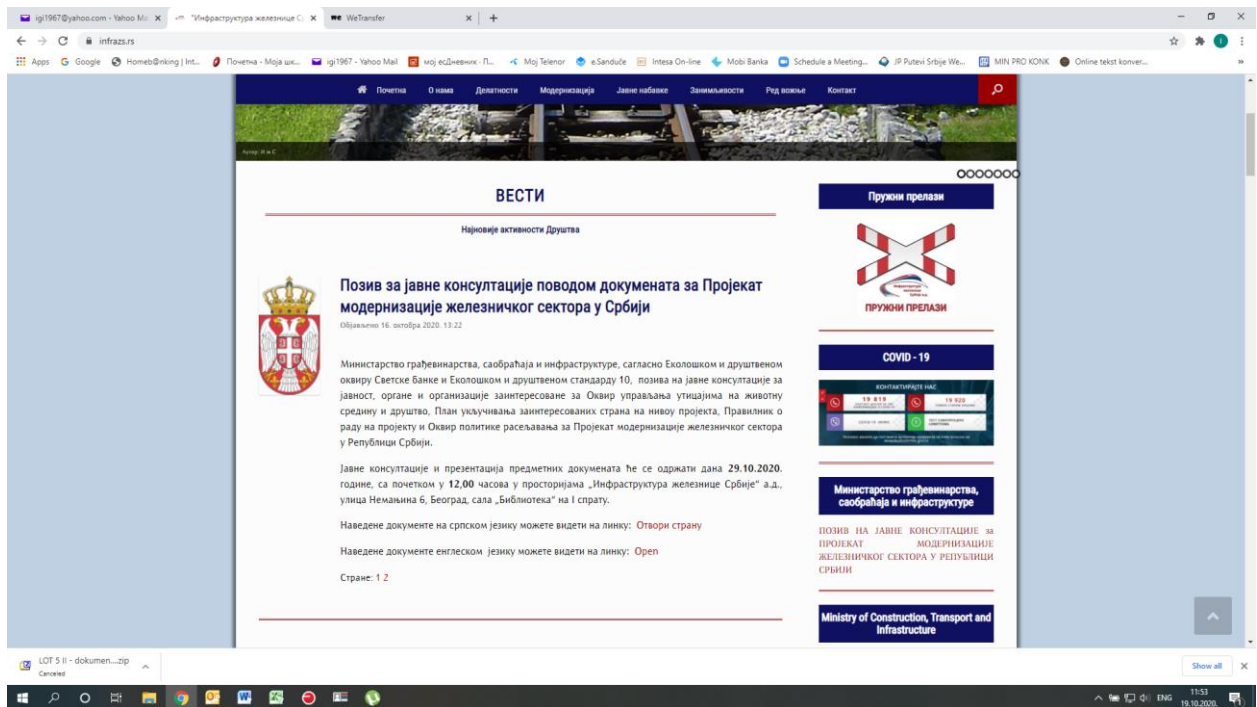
igi1967@yahoo.com - Yahoo Ma × "Инфраструктура железнице С × WeTransfer × +

infrazs.rs

Apps Google Homeb@nking | Int... Почетна - Моја шк... igi1967 - Yahoo Mail мој есДневник - П... Moj Telenor e.Sanduče Intesa On-line Mobi Banka Schedule a Meeting... JP Putevi Srbije We... MIN PRO KONK Online tekst konver...

Почетна О нама Делатности Модернизација Јавне набавке Занимљивости Ред вожње Контакт

Аутор: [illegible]

ВЕСТИ

Најновије активности Друштва

Позив за јавне консултације поводом докумената за Пројекат модернизације железничког сектора у Србији

Објављено 16. октобра 2020. 13:22

Министарство грађевинарства, саобраћаја и инфраструктуре, сагласно Еколошком и друштвеном оквиру Светске банке и Еколошком и друштвеном стандарду 10, позива на јавне консултације за јавност, органе и организације заинтересоване за Оквир управљања утицајима на животну средину и друштво, План укључивања заинтересованих страна на нивоу пројекта, Правилник о раду на пројекту и Оквир политике расељавања за Пројекат модернизације железничког сектора у Републици Србији.

Јавне консултације и презентација предметних докумената ће се одржати дана 29.10.2020. године, са почетком у 12,00 часова у просторијама „Инфраструктура железнице Србије" а.д., улица Немањина 6, Београд, сала „Библиотека" на I спрату.

Наведене документе на српском језику можете видети на линку: Отвори страну

Наведене документе енглеском језику можете видети на линку: Open

Стране: 1 2

Пружни прелази

ПРУЖНИ ПРЕЛАЗИ

COVID - 19

КОНТАКТИРАЈТЕ НАС

19 819

19 920

Министарство грађевинарства, саобраћаја и инфраструктуре

ПОЗИВ НА ЈАВНЕ КОНСУЛТАЦИЈЕ за ПРОЈЕКАТ МОДЕРНИЗАЦИЈЕ ЖЕЛЕЗНИЧКОГ СЕКТОРА У РЕПУБЛИЦИ СРБИЈИ

Ministry of Construction, Transport and Infrastructure

LOT 5 II - dokumen....zip
Canceled

Show all

ENG 11:53 19.10.2020.